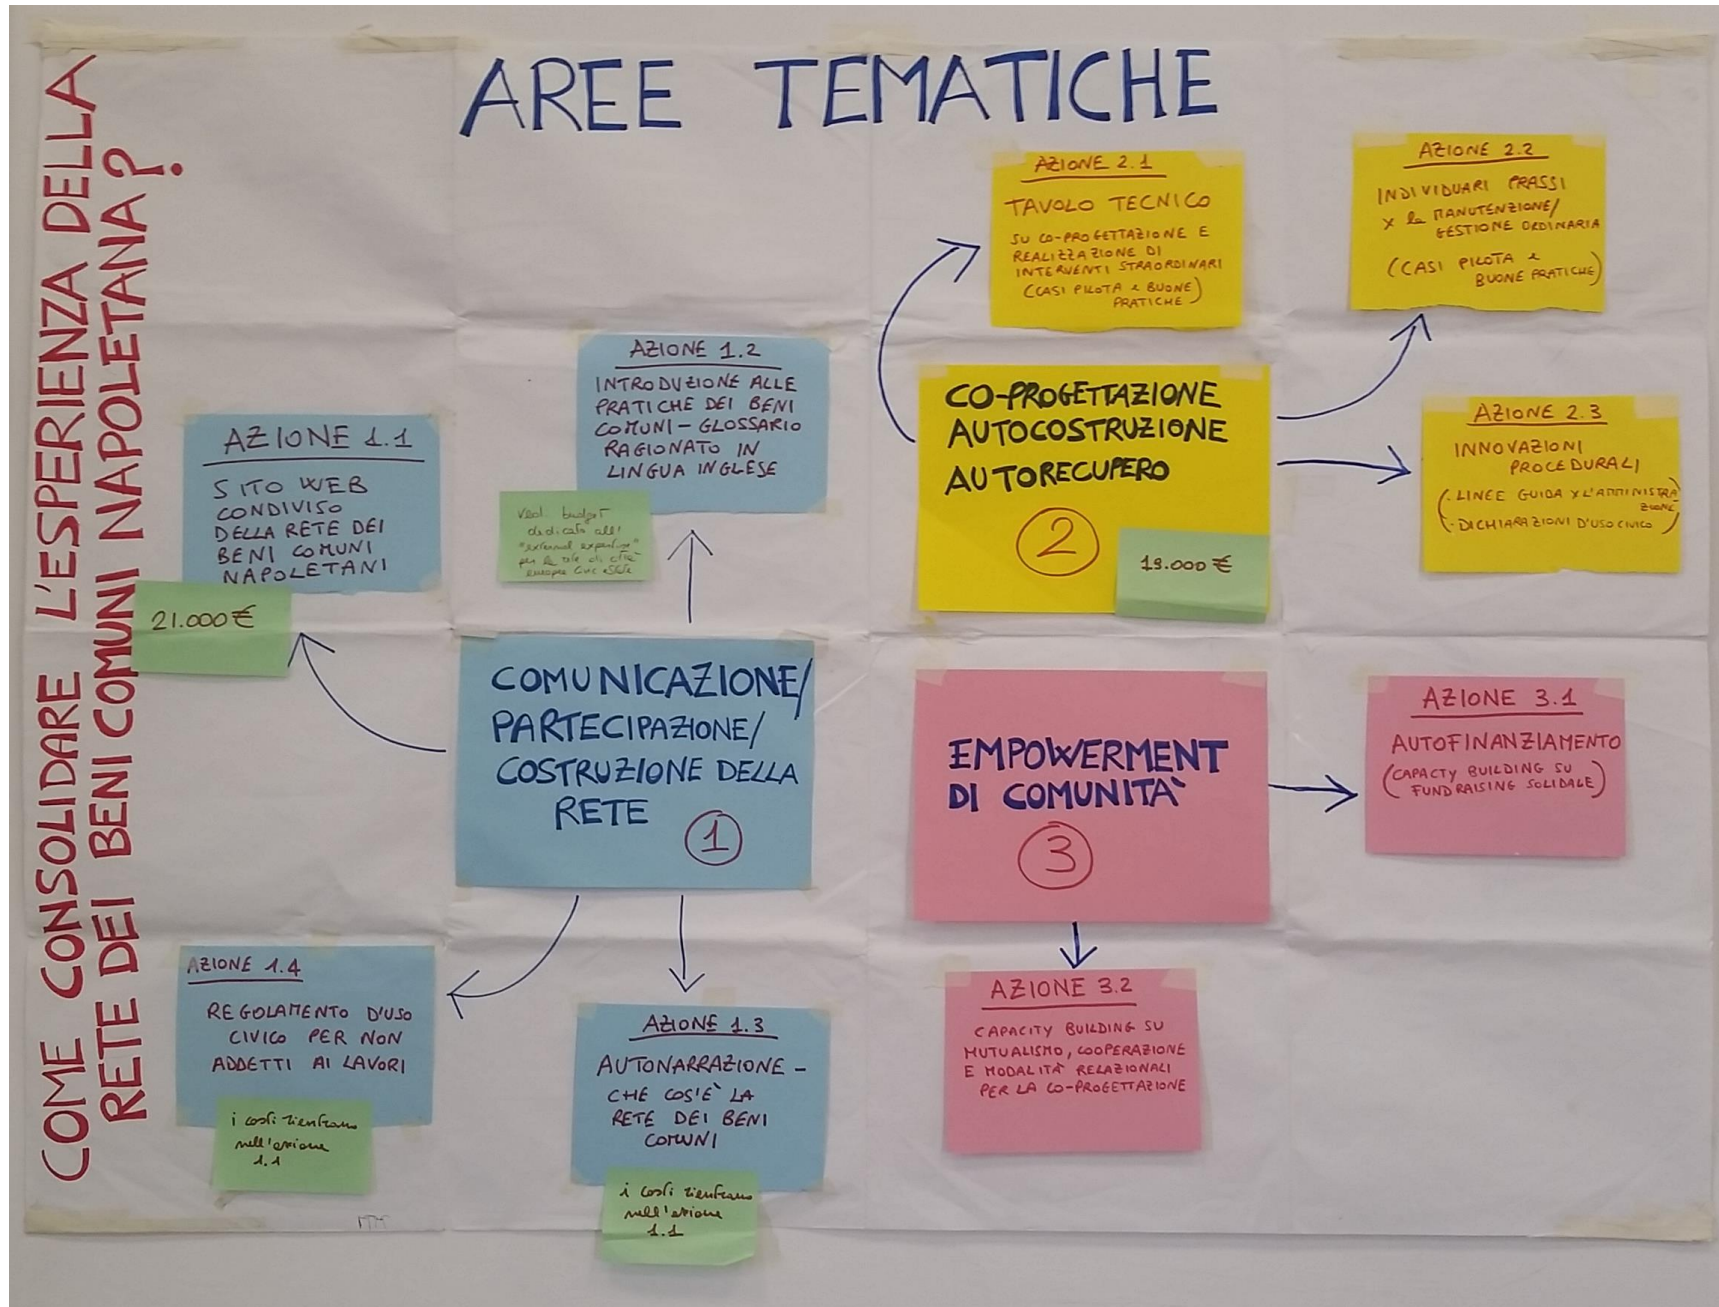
COME CONSOLIDARE L'ESPERIENZA DELLA RETE DEI BENI COMUNI NAPOLETANA?

AREE TEMATICHE

AZIONE 1.1
SITO WEB CONDIVISO DELLA RETE DEI BENI COMUNI NAPOLETANI

21.000 €

AZIONE 1.2
INTRODUZIONE ALLE PRATICHE DEI BENI COMUNI - GLOSSARIO RAGIONATO IN LINGUA INGLESE

Vedi budget dedicato all' "external expertise" per le tre città europee civic eState

COMUNICAZIONE/ PARTECIPAZIONE/ COSTRUZIONE DELLA RETE
1

AZIONE 1.4
REGOLAMENTO D'USO CIVICO PER NON ADDETTI AI LAVORI

i costi rientrano nell'azione 1.1

AZIONE 1.3
AUTONARRAZIONE - CHE COS'È LA RETE DEI BENI COMUNI

i costi rientrano nell'azione 1.1

AZIONE 2.1
TAVOLO TECNICO
SU CO-PROGETTAZIONE E REALIZZAZIONE DI INTERVENTI STRAORDINARI (CASI PILOTA E BUONE PRATICHE)

AZIONE 2.2
INDIVIDUARE PRASSI X LA MANUTENZIONE/ GESTIONE ORDINARIA
(CASI PILOTA E BUONE PRATICHE)

CO-PROGETTAZIONE AUTOCOSTRUZIONE AUTORECUPERO
2

13.000 €

AZIONE 2.3
INNOVAZIONI PROCEDURALI
(- LINEE GUIDA X L'AMMINISTRAZIONE
- DICHIARAZIONI D'USO CIVICO)

EMPOWERMENT DI COMUNITÀ
3

AZIONE 3.1
AUTOFINANZIAMENTO
(CAPACTY BUILDING SU FUNDRAISING SOLIDALE)

AZIONE 3.2
CAPACITY BUILDING SU MUTUALISMO, COOPERAZIONE E MODALITÀ RELAZIONALI PER LA CO-PROGETTAZIONE